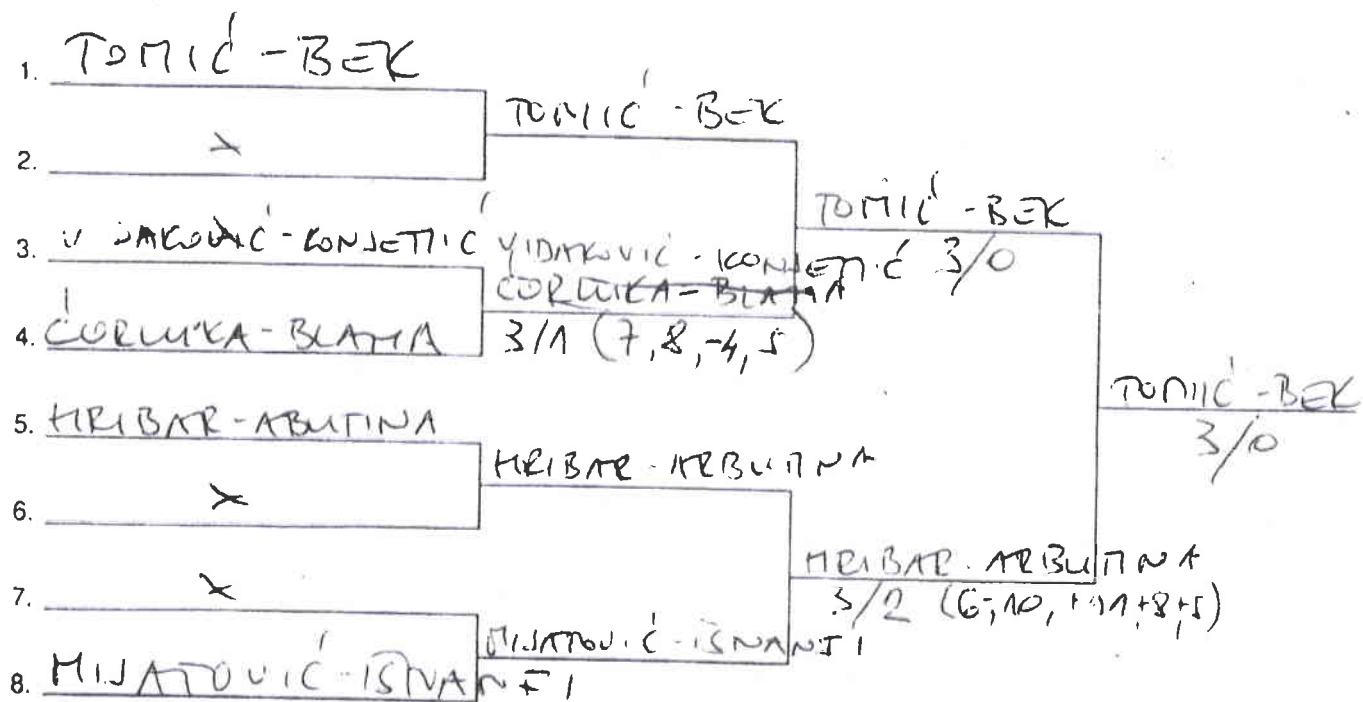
1. TOMIĆ - BEK

2. ✕

3. VIDAKOVIĆ - KONJETIĆ

4. ĆORLUKA - BLAMA

5. HRIBAR - ABUTINA

6. ✕

7. ✕

8. MIJATOVIĆ - ISNANI

TOMIĆ - BEK

VIDAKOVIĆ - KONJETIĆ
~~ĆORLUKA - BLAMA~~
3/1 (7, 8, -4, 5)

HRIBAR - ARBUTINA

MIJATOVIĆ - ISNANI

TOMIĆ - BEK
3/0

HRIBAR - ARBUTINA
3/2 (6, 10, -11, -8, 5)

TOMIĆ - BEK
3/0